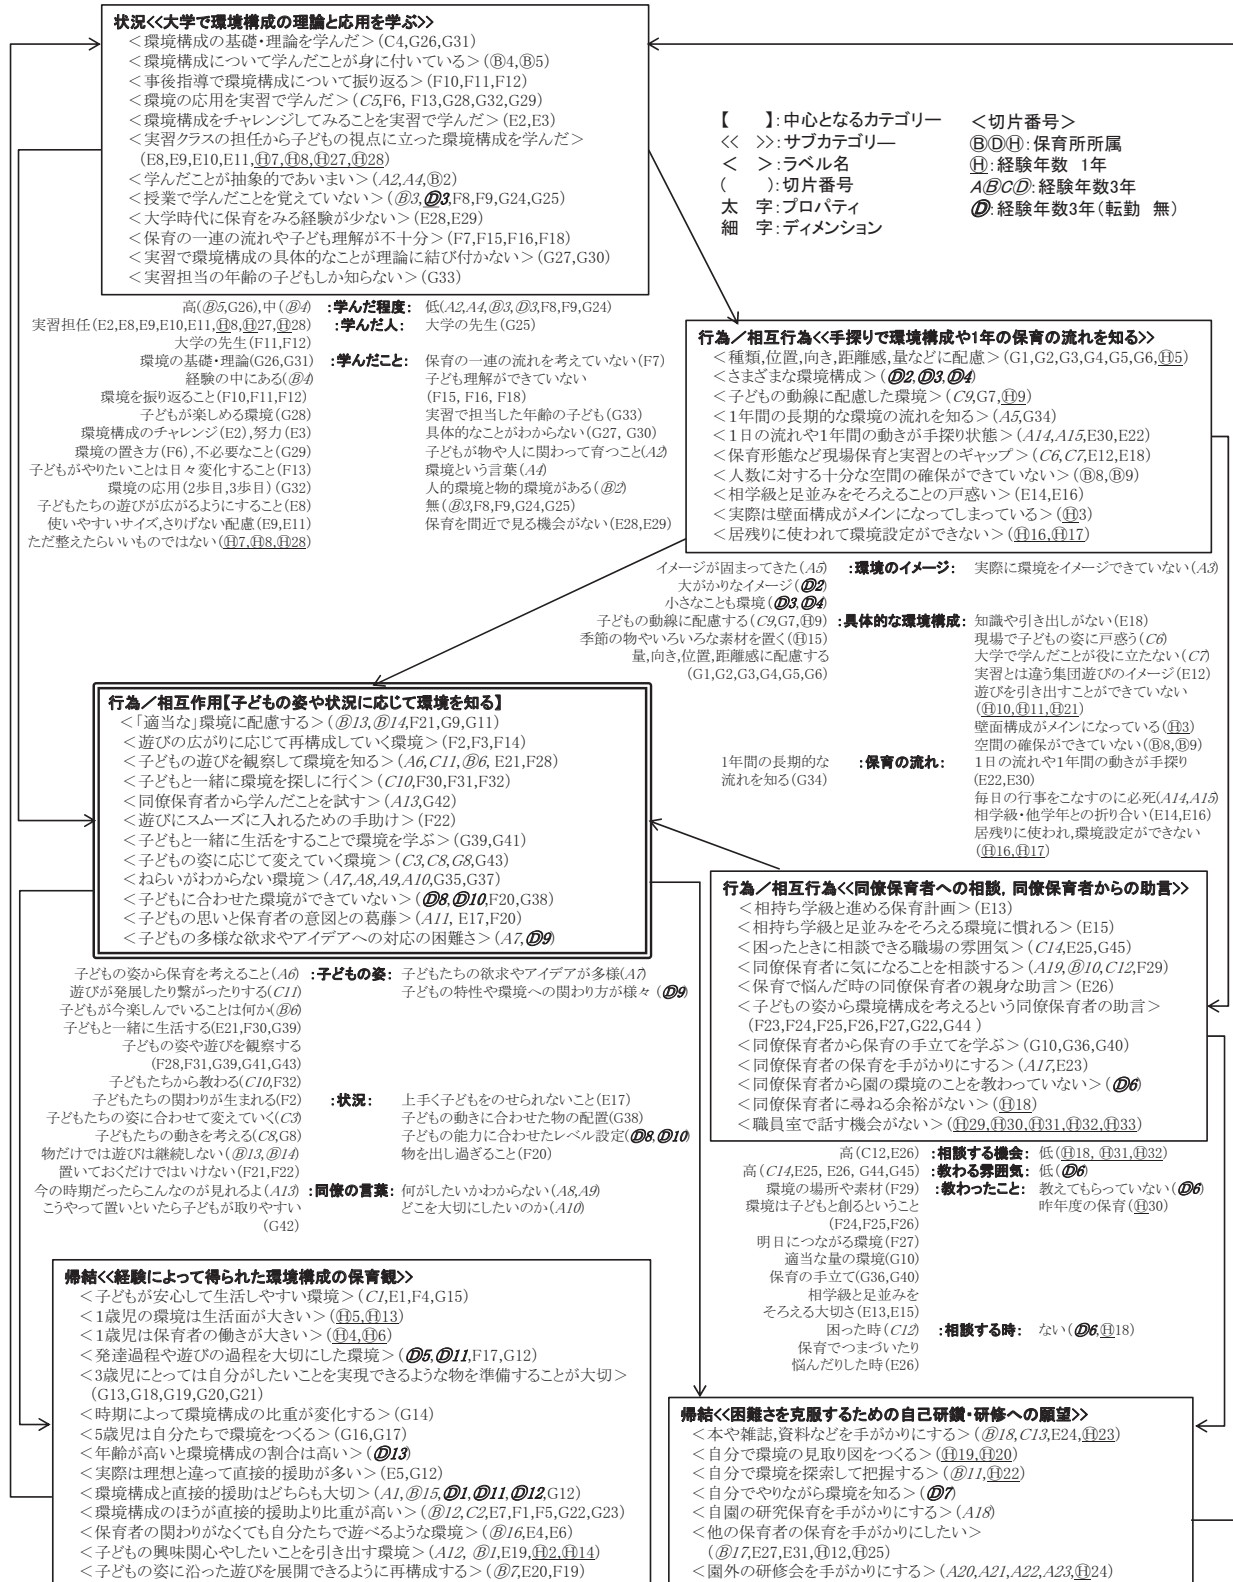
状況<<大学で環境構成の理論と応用を学ぶ>>
<環境構成の基礎・理論を学んだ>(C4,G26,G31)
<環境構成について学んだことが身に付いている>(Ⓑ4,Ⓑ5)
<事後指導で環境構成について振り返る>(F10,F11,F12)
<環境の応用を実習で学んだ>(C5,F6, F13,G28,G32,G29)
<環境構成をチャレンジしてみることを実習で学んだ>(E2,E3)
<実習クラスの担任から子どもの視点に立った環境構成を学んだ>(E8,E9,E10,E11,Ⓗ7,Ⓗ8,Ⓗ27,Ⓗ28)
<学んだことが抽象的であいまい>(A2,A4,Ⓑ2)
<授業で学んだことを覚えていない>(Ⓑ3,Ⓓ3,F8,F9,G24,G25)
<大学時代に保育をみる経験が少ない>(E28,E29)
<保育の一連の流れや子ども理解が不十分>(F7,F15,F16,F18)
<実習で環境構成の具体的なことが理論に結び付かない>(G27,G30)
<実習担当の年齢の子どもしか知らない>(G33)

【 】:中心となるカテゴリー
<< >>:サブカテゴリー
< >:ラベル名
( ):切片番号
太 字:プロパティ
細 字:ディメンション

<切片番号>
ⒷⒹⒽ:保育所所属
Ⓗ:経験年数 1年
AⒷCⒹ:経験年数3年
Ⓓ:経験年数3年(転勤 無)

高(Ⓑ5,G26),中(Ⓑ4) :学んだ程度: 低(A2,A4,Ⓑ3,Ⓓ3,F8,F9,G24)
実習担任(E2,E8,E9,E10,E11,Ⓗ8,Ⓗ27,Ⓗ28) :学んだ人: 大学の先生(G25)
大学の先生(F11,F12)
環境の基礎・理論(G26,G31) :学んだこと: 保育の一連の流れを考えていない(F7)
経験の中にある(Ⓑ4) 子ども理解ができていない (F15, F16, F18)
環境を振り返ること(F10,F11,F12) 実習で担当した年齢の子ども(G33)
子どもが楽しめる環境(G28) 具体的なことがわからない(G27, G30)
環境構成のチャレンジ(E2),努力(E3) 子どもが物や人に関わって育つこと(A2)
環境の置き方(F6),不必要なこと(G29) 環境という言葉(A4)
子どもがやりたいことは日々変化すること(F13) 人的環境と物的環境がある(Ⓑ2)
環境の応用(2歩目,3歩目)(G32) 無(Ⓑ3,F8,F9,G24,G25)
子どもたちの遊びが広がるようにすること(E8) 保育を間近で見る機会がない(E28,E29)
使いやすいサイズ,さりげない配慮(E9,E11)
ただ整えたらいいものではない(Ⓗ7,Ⓗ8,Ⓗ28)

行為/相互行為<<手探りで環境構成や1年の保育の流れを知る>>
<種類,位置,向き,距離感,量などに配慮>(G1,G2,G3,G4,G5,G6,Ⓗ5)
<さまざまな環境構成>(Ⓓ2,Ⓓ3,Ⓓ4)
<子どもの動線に配慮した環境>(C9,G7,Ⓗ9)
<1年間の長期的な環境の流れを知る>(A5,G34)
<1日の流れや1年間の動きが手探り状態>(A14,A15,E30,E22)
<保育形態など現場保育と実習とのギャップ>(C6,C7,E12,E18)
<人数に対する十分な空間の確保ができていない>(Ⓑ8,Ⓑ9)
<相学級と足並みをそろえることの戸惑い>(E14,E16)
<実際は壁面構成がメインになってしまっている>(Ⓗ3)
<居残りに使われて環境設定ができない>(Ⓗ16,Ⓗ17)

イメージが固まってきた(A5) :環境のイメージ: 実際に環境をイメージできていない(A3)
大がかりなイメージ(Ⓓ2)
小さなことも環境(Ⓓ3,Ⓓ4)
子どもの動線に配慮する(C9,G7,Ⓗ9) :具体的な環境構成: 知識や引き出しがない(E18)
季節の物やいろいろな素材を置く(Ⓗ15) 現場で子どもの姿に戸惑う(C6)
量,向き,位置,距離感に配慮する(G1,G2,G3,G4,G5,G6) 大学で学んだことが役に立たない(C7)
実習とは違う集団遊びのイメージ(E12)
遊びを引き出すことができていない(Ⓗ10,Ⓗ11,Ⓗ21)
壁面構成がメインになっている(Ⓗ3)
空間の確保ができていない(Ⓑ8,Ⓑ9)
1年間の長期的な流れを知る(G34) :保育の流れ: 1日の流れや1年間の動きが手探り(E22,E30)
毎日の行事をこなすのに必死(A14,A15)
相学級・他学年との折り合い(E14,E16)
居残りに使われ,環境設定ができない(Ⓗ16,Ⓗ17)

行為/相互作用【子どもの姿や状況に応じて環境を知る】
<「適当な」環境に配慮する>(Ⓑ13,Ⓑ14,F21,G9,G11)
<遊びの広がりに応じて再構成していく環境>(F2,F3,F14)
<子どもの遊びを観察して環境を知る>(A6,C11,Ⓑ6, E21,F28)
<子どもと一緒に環境を探しに行く>(C10,F30,F31,F32)
<同僚保育者から学んだことを試す>(A13,G42)
<遊びにスムーズに入れるための手助け>(F22)
<子どもと一緒に生活をすることで環境を学ぶ>(G39,G41)
<子どもの姿に応じて変えていく環境>(C3,C8,G8,G43)
<ねらいがわからない環境>(A7,A8,A9,A10,G35,G37)
<子どもに合わせた環境ができていない>(Ⓓ8,Ⓓ10,F20,G38)
<子どもの思いと保育者の意図との葛藤>(A11, E17,F20)
<子どもの多様な欲求やアイデアへの対応の困難さ>(A7,Ⓓ9)

子どもの姿から保育を考えること(A6) :子どもの姿: 子どもたちの欲求やアイデアが多様(A7)
遊びが発展したり繋がったりする(C11) 子どもの特性や環境への関わり方が様々(Ⓓ9)
子どもが今楽しんでいることは何か(Ⓑ6)
子どもと一緒に生活する(E21,F30,G39)
子どもの姿や遊びを観察する(F28,F31,G39,G41,G43)
子どもたちから教わる(C10,F32)
子どもたちの関わりが生まれる(F2) :状況: 上手く子どもをのせられないこと(E17)
子どもたちの姿に合わせて変えていく(C3) 子どもの動きに合わせた物の配置(G38)
子どもたちの動きを考える(C8,G8) 子どもの能力に合わせたレベル設定(Ⓓ8,Ⓓ10)
物だけでは遊びは継続しない(Ⓑ13,Ⓑ14) 物を出し過ぎること(F20)
置いておくだけではいけない(F21,F22)
今の時期だったらこんなのが見れるよ(A13) :同僚の言葉: 何がしたいかわからない(A8,A9)
こうやって置いといたら子どもが取りやすい(G42) どこを大切にしたいのか(A10)

行為/相互行為<<同僚保育者への相談, 同僚保育者からの助言>>
<相持ち学級と進める保育計画>(E13)
<相持ち学級と足並みをそろえる環境に慣れる>(E15)
<困ったときに相談できる職場の雰囲気>(C14,E25,G45)
<同僚保育者に気になることを相談する>(A19,Ⓑ10,C12,F29)
<保育で悩んだ時の同僚保育者の親身な助言>(E26)
<子どもの姿から環境構成を考えるという同僚保育者の助言>(F23,F24,F25,F26,F27,G22,G44 )
<同僚保育者から保育の手立てを学ぶ>(G10,G36,G40)
<同僚保育者の保育を手がかりにする>(A17,E23)
<同僚保育者から園の環境のことを教わっていない>(Ⓓ6)
<同僚保育者に尋ねる余裕がない>(Ⓗ18)
<職員室で話す機会がない>(Ⓗ29,Ⓗ30,Ⓗ31,Ⓗ32,Ⓗ33)

高(C12,E26) :相談する機会: 低(Ⓗ18, Ⓗ31,Ⓗ32)
高(C14,E25, E26, G44,G45) :教わる雰囲気: 低(Ⓓ6)
環境の場所や素材(F29) :教わったこと: 教えてもらっていない(Ⓓ6)
環境は子どもと創るということ(F24,F25,F26) 昨年度の保育(Ⓗ30)
明日につながる環境(F27)
適当な量の環境(G10)
保育の手立て(G36,G40)
相学級と足並みをそろえる大切さ(E13,E15)
困った時(C12) :相談する時: ない(Ⓓ6,Ⓗ18)
保育でつまづいたり悩んだりした時(E26)

帰結<<経験によって得られた環境構成の保育観>>
<子どもが安心して生活しやすい環境>(C1,E1,F4,G15)
<1歳児の環境は生活面が大きい>(Ⓗ5,Ⓗ13)
<1歳児は保育者の働きが大きい>(Ⓗ4,Ⓗ6)
<発達過程や遊びの過程を大切にした環境>(Ⓓ5,Ⓓ11,F17,G12)
<3歳児にとっては自分がしたいことを実現できるような物を準備することが大切>(G13,G18,G19,G20,G21)
<時期によって環境構成の比重が変化する>(G14)
<5歳児は自分たちで環境をつくる>(G16,G17)
<年齢が高いと環境構成の割合は高い>(Ⓓ13)
<実際は理想と違って直接的援助が多い>(E5,G12)
<環境構成と直接的援助はどちらも大切>(A1,Ⓑ15,Ⓓ1,Ⓓ11,Ⓓ12,G12)
<環境構成のほうが直接的援助より比重が高い>(Ⓑ12,C2,E7,F1,F5,G22,G23)
<保育者の関わりがなくても自分たちで遊べるような環境>(Ⓑ16,E4,E6)
<子どもの興味関心やしたいことを引き出す環境>(A12, Ⓑ1,E19,Ⓗ2,Ⓗ14)
<子どもの姿に沿った遊びを展開できるように再構成する>(Ⓑ7,E20,F19)

帰結<<困難さを克服するための自己研鑽・研修への願望>>
<本や雑誌,資料などを手がかりにする>(Ⓑ18,C13,E24,Ⓗ23)
<自分で環境の見取図をつくる>(Ⓗ19,Ⓗ20)
<自分で環境を探索して把握する>(Ⓑ11,Ⓗ22)
<自分でやりながら環境を知る>(Ⓓ7)
<自園の研究保育を手がかりにする>(A18)
<他の保育者の保育を手がかりにしたい>(Ⓑ17,E27,E31,Ⓗ12,Ⓗ25)
<園外の研修会を手がかりにする>(A20,A21,A22,A23,Ⓗ24)